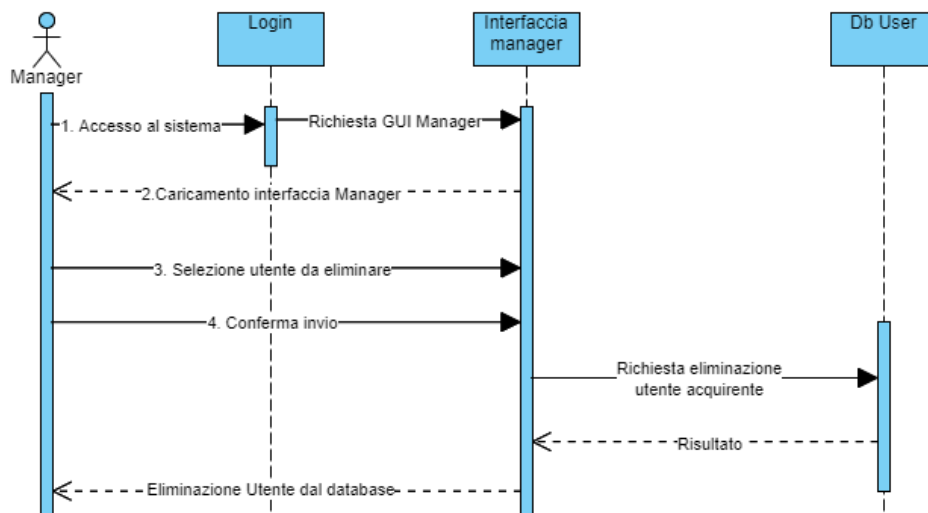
Manager

Login

Interfaccia manager

Db User

1. Accesso al sistema

Richiesta GUI Manager

2.Caricamento interfaccia Manager

3. Selezione utente da eliminare

4. Conferma invio

Richiesta eliminazione utente acquirente

Risultato

Eliminazione Utente dal database